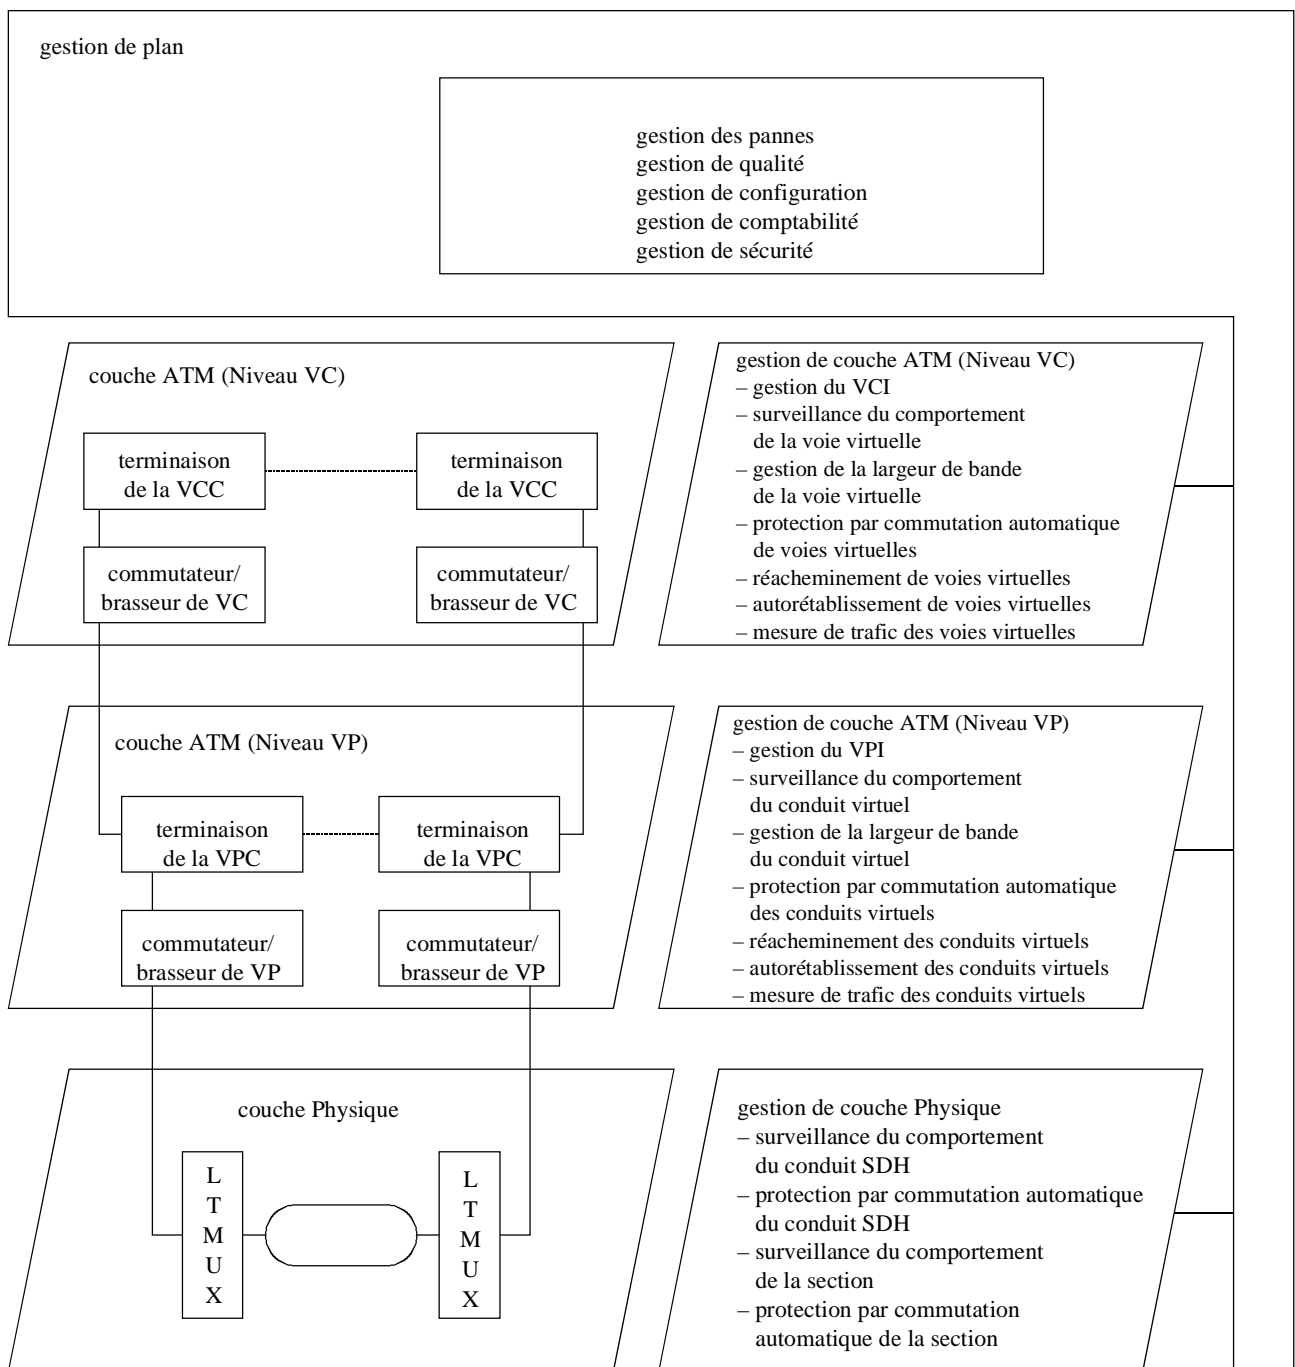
gestion de plan

gestion des pannes
gestion de qualité
gestion de configuration
gestion de comptabilité
gestion de sécurité

couche ATM (Niveau VC)

terminaison de la VCC

terminaison de la VCC

commutateur/ brasseur de VC

commutateur/ brasseur de VC

gestion de couche ATM (Niveau VC)
– gestion du VCI
– surveillance du comportement de la voie virtuelle
– gestion de la largeur de bande de la voie virtuelle
– protection par commutation automatique de voies virtuelles
– réacheminement de voies virtuelles
– autorétablissement de voies virtuelles
– mesure de trafic des voies virtuelles

couche ATM (Niveau VP)

terminaison de la VPC

terminaison de la VPC

commutateur/ brasseur de VP

commutateur/ brasseur de VP

gestion de couche ATM (Niveau VP)
– gestion du VPI
– surveillance du comportement du conduit virtuel
– gestion de la largeur de bande du conduit virtuel
– protection par commutation automatique des conduits virtuels
– réacheminement des conduits virtuels
– autorétablissement des conduits virtuels
– mesure de trafic des conduits virtuels

couche Physique

L T M U X

L T M U X

gestion de couche Physique
– surveillance du comportement du conduit SDH
– protection par commutation automatique du conduit SDH
– surveillance du comportement de la section
– protection par commutation automatique de la section